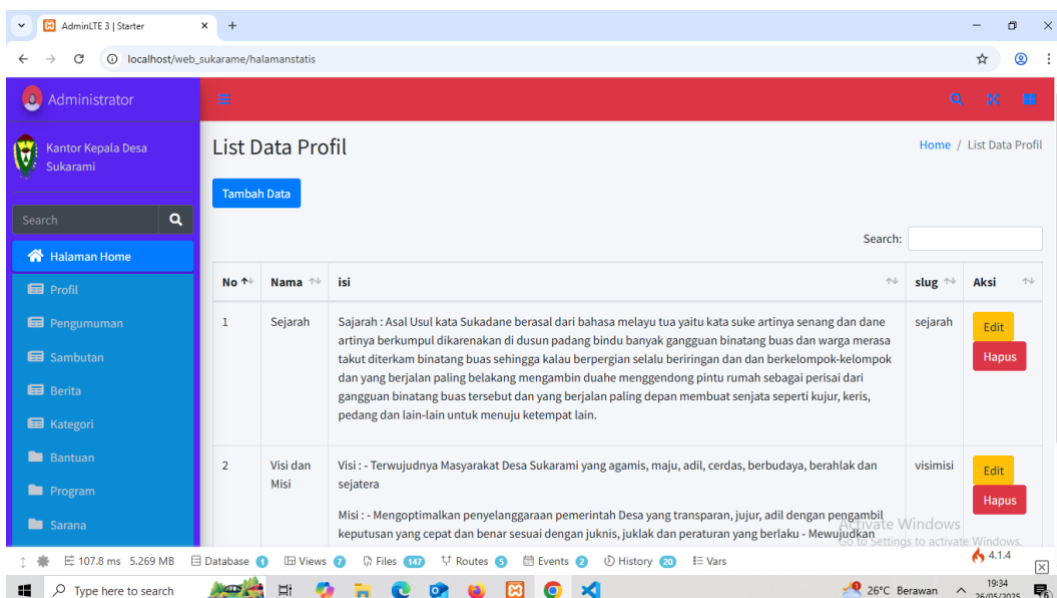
AdminLTE 3 | Starter
localhost/web_sukarame/halamanstatis

Administrator

Kantor Kepala Desa Sukarami

Search

Halaman Home
Profil
Pengumuman
Sambutan
Berita
Kategori
Bantuan
Program
Sarana

List Data Profil

Home / List Data Profil

Tambah Data

Search:

| No | Nama | isi | slug | Aksi |
|---|---|---|---|---|
| 1 | Sejarah | Sajarah : Asal Usul kata Sukadane berasal dari bahasa melayu tua yaitu kata suke artinya senang dan dane artinya berkumpul dikarenakan di dusun padang bindu banyak gangguan binatang buas dan warga merasa takut diterkam binatang buas sehingga kalau berpergian selalu beriringan dan dan berkelompok-kelompok dan yang berjalan paling belakang mengambin duahe menggendong pintu rumah sebagai perisai dari gangguan binatang buas tersebut dan yang berjalan paling depan membuat senjata seperti kujur, keris, pedang dan lain-lain untuk menuju ketempat lain. | sejarah | Edit Hapus |
| 2 | Visi dan Misi | Visi : - Terwujudnya Masyarakat Desa Sukarami yang agamis, maju, adil, cerdas, berbudaya, berahlak dan sejatera<br>Misi : - Mengoptimalkan penyelenggaraan pemerintah Desa yang transparan, jujur, adil dengan pengambil keputusan yang cepat dan benar sesuai dengan juknis, juklak dan peraturan yang berlaku - Mewujudkan | visimisi | Edit Hapus |

Activate Windows
Go to Settings to activate Windows.

107.8 ms 5.269 MB Database 1 Views 7 Files 147 Routes 5 Events 2 History 20 Vars 4.1.4

Type here to search
26°C Berawan 19:34 26/05/2025